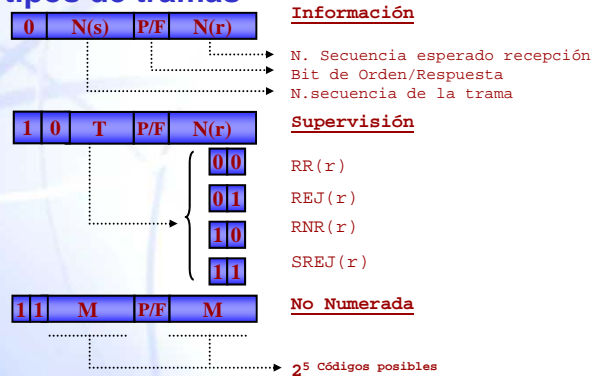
Tipos de tramas

| 0 | N(s) | P/F | N(r) |
|---|---|---|---|

Información

N. Secuencia esperado recepción
Bit de Orden/Respuesta
N.secuencia de la trama

| 1 | 0 | T | P/F | N(r) |
|---|---|---|---|---|

Supervisión

0 0 RR(r)
0 1 REJ(r)
1 0 RNR(r)
1 1 SREJ(r)

| 1 | 1 | M | P/F | M |
|---|---|---|---|---|

No Numerada

$2^5$ Códigos posibles